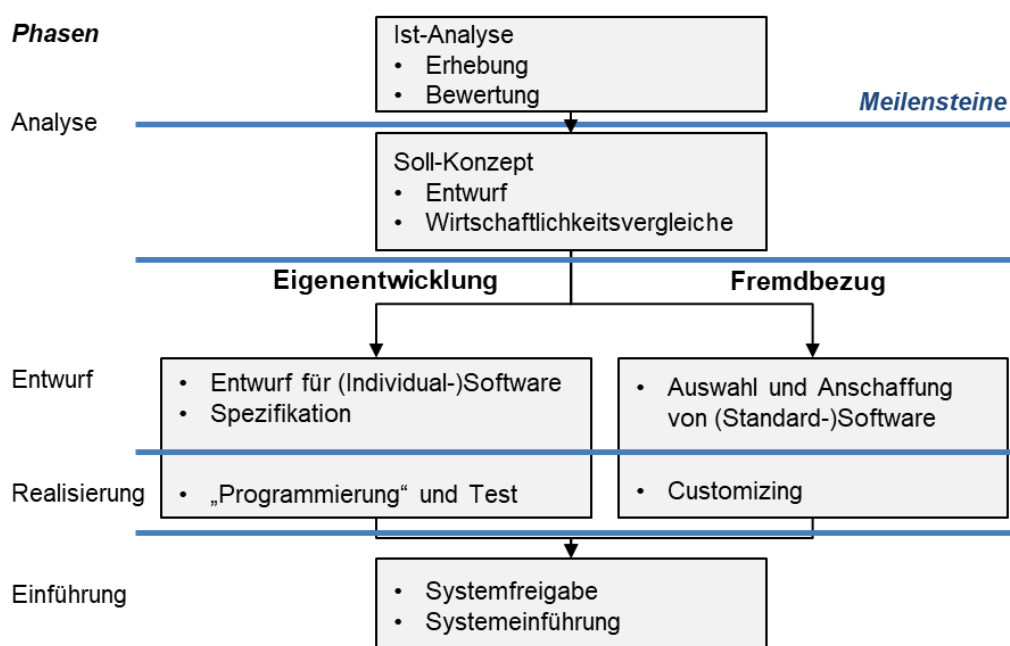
Phasen

Ist-Analyse
• Erhebung
• Bewertung

Meilensteine

Analyse

Soll-Konzept
• Entwurf
• Wirtschaftlichkeitsvergleiche

Eigenentwicklung

Fremdbezug

Entwurf

• Entwurf für (Individual-)Software
• Spezifikation

• Auswahl und Anschaffung von (Standard-)Software

Realisierung

• „Programmierung“ und Test

• Customizing

Einführung

• Systemfreigabe
• Systemeinführung